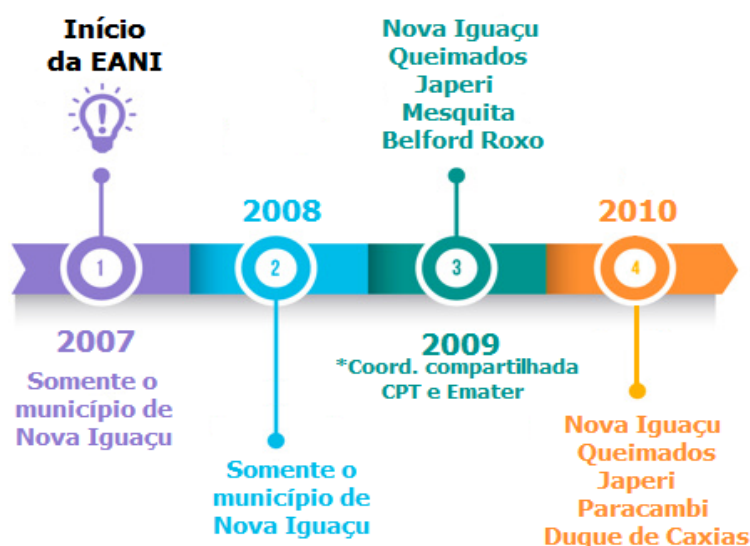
Início da EANI

Nova Iguaçu
Queimados
Japeri
Mesquita
Belford Roxo

2008

2010

1

2

3

4

2007
Somente o município de Nova Iguaçu

Somente o município de Nova Iguaçu

2009
*Coord. compartilhada CPT e Emater

Nova Iguaçu
Queimados
Japeri
Paracambi
Duque de Caxias